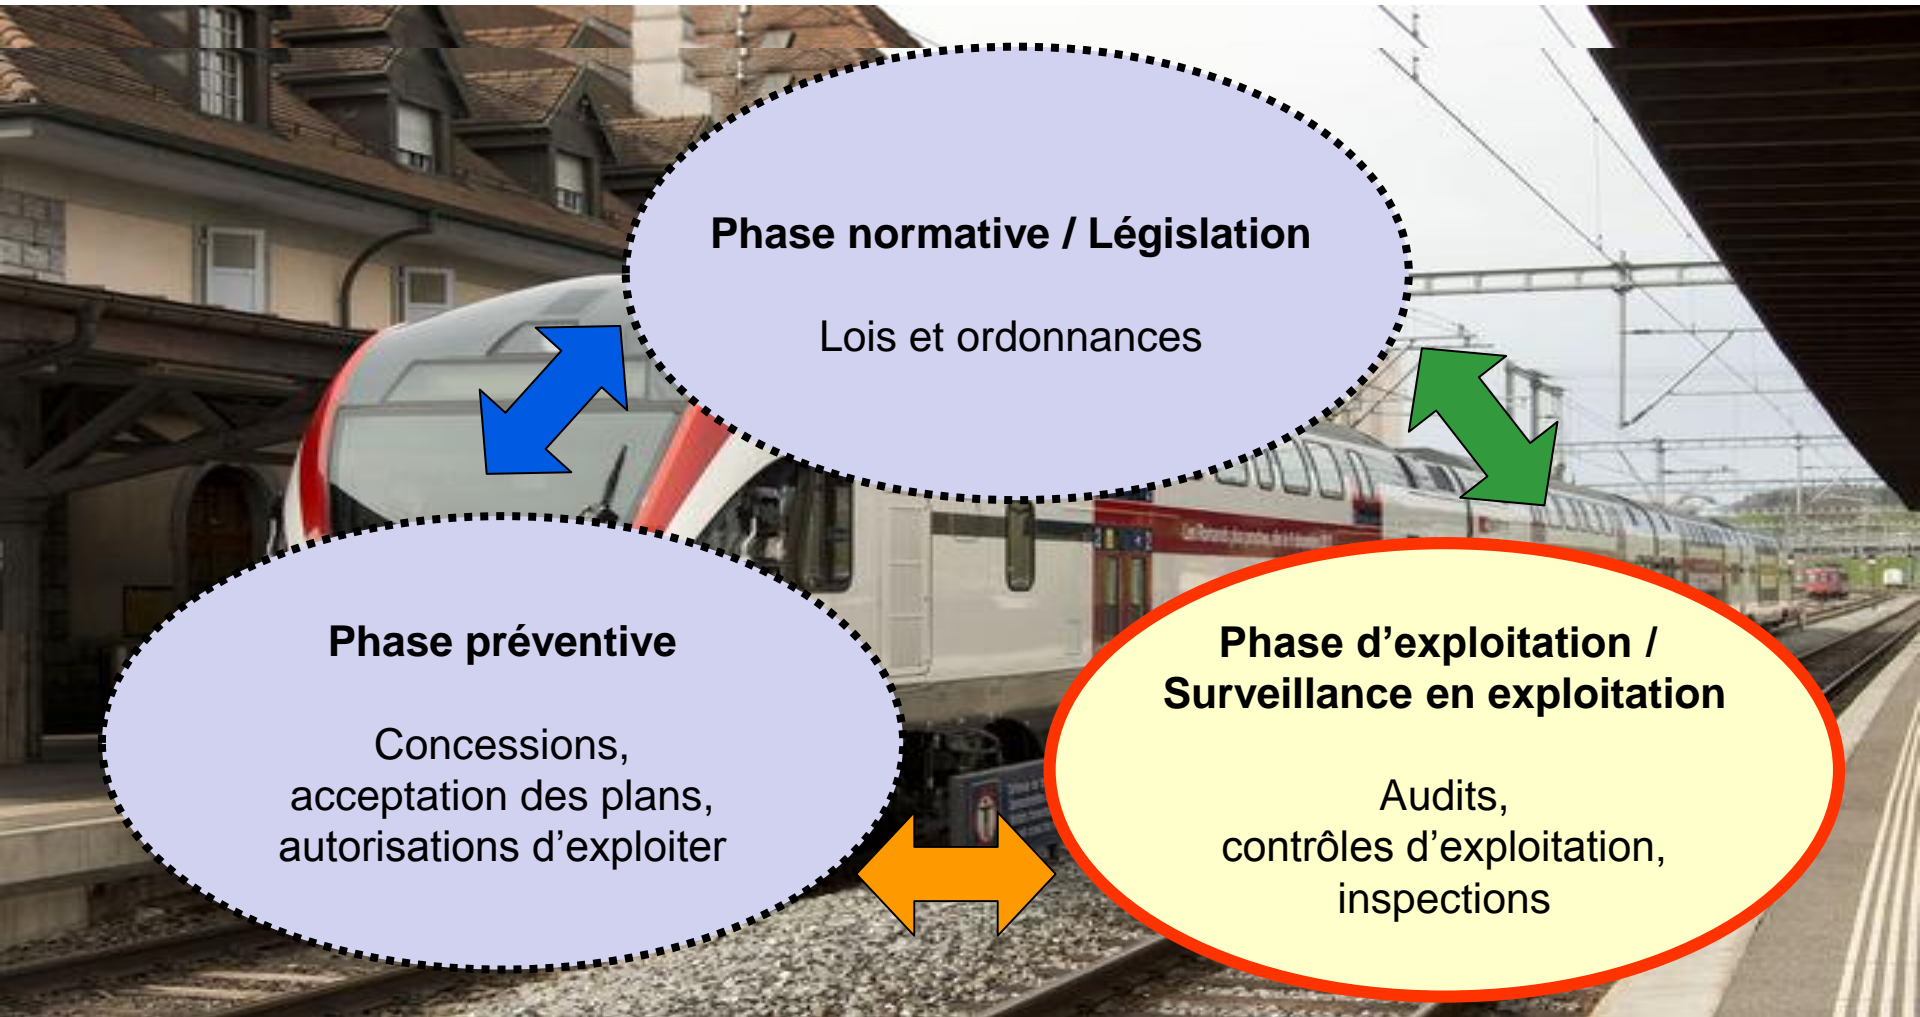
**Phase normative / Législation**

Lois et ordonnances

**Phase préventive**

Concessions, acceptation des plans, autorisations d’exploiter

**Phase d’exploitation / Surveillance en exploitation**

Audits, contrôles d’exploitation, inspections